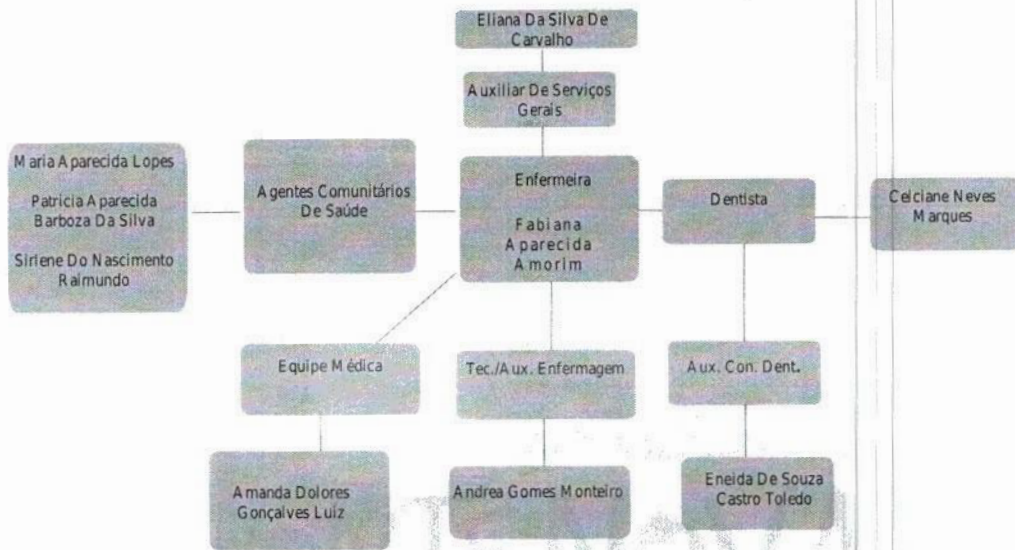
Eliana Da Silva De Carvalho

Auxiliar De Serviços Gerais

Maria Aparecida Lopes

Patricia Aparecida Barboza Da Silva

Sirlene Do Nascimento Raimundo

Agentes Comunitários De Saúde

Enfermeira

Fabiana Aparecida Amorim

Dentista

Celciane Neves Marques

Equipe Médica

Tec./Aux. Enfermagem

Aux. Con. Dent.

Amanda Dolores Gonçalves Luiz

Andrea Gomes Monteiro

Eneida De Souza Castro Toledo